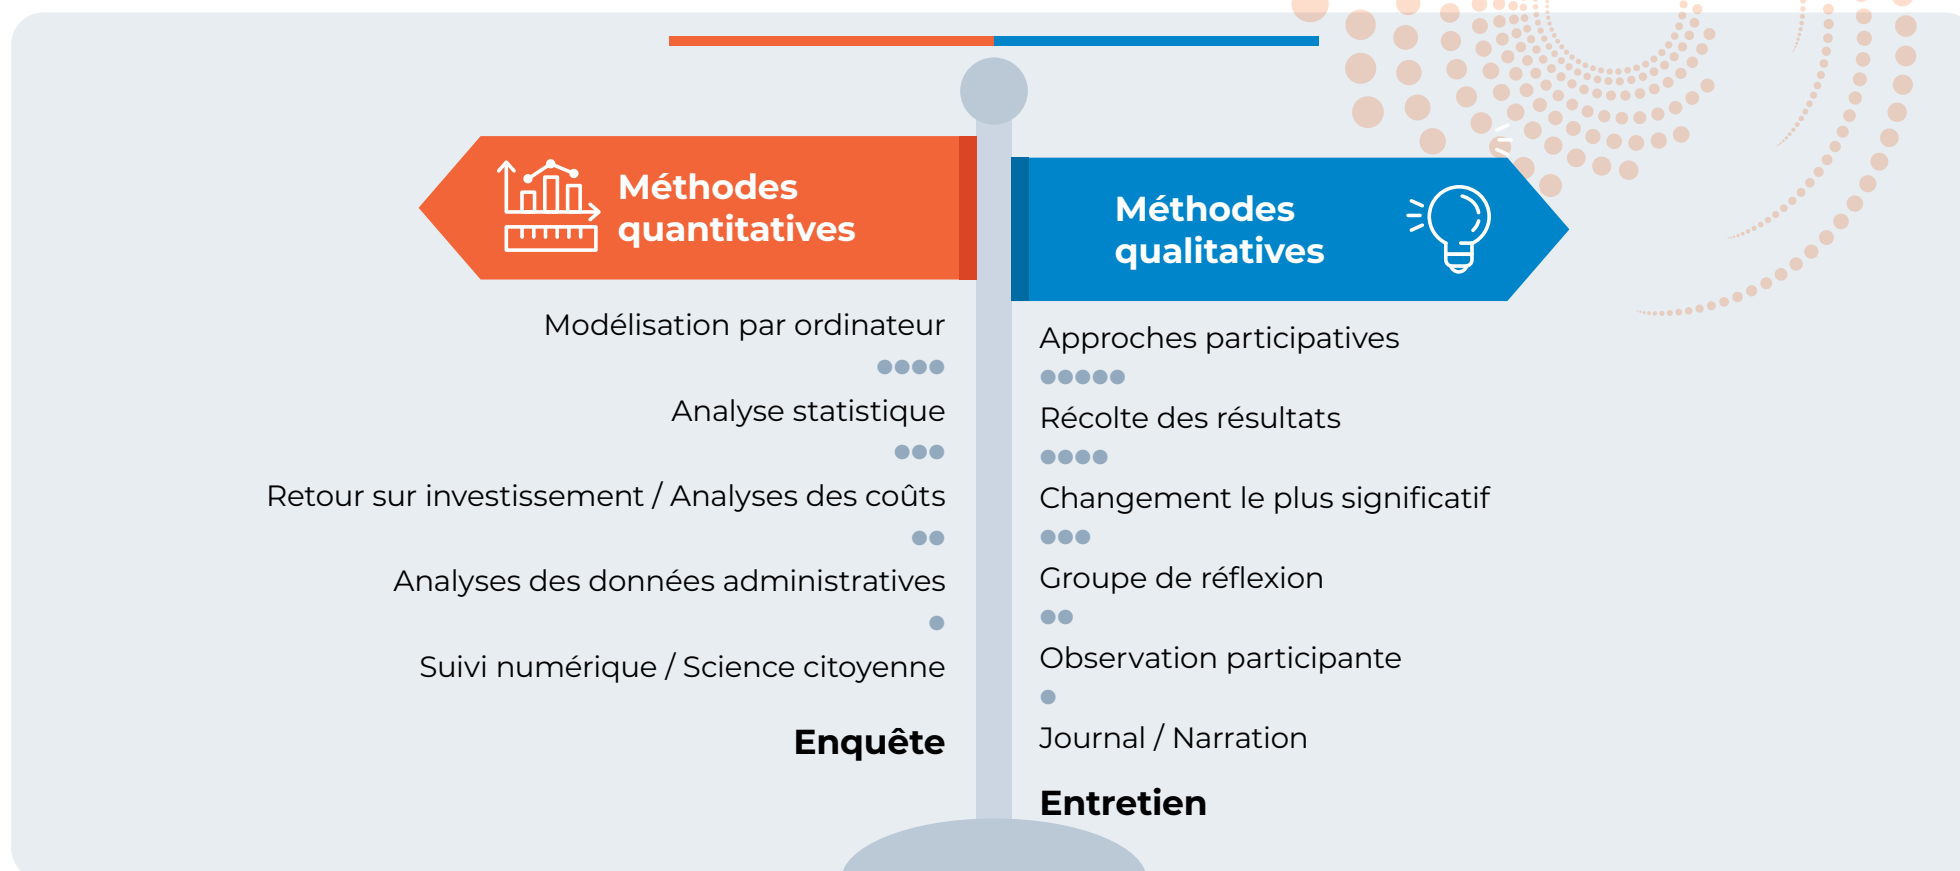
Méthodes quantitatives

Modélisation par ordinateur

Analyse statistique

Retour sur investissement / Analyses des coûts

Analyses des données administratives

Suivi numérique / Science citoyenne

Enquête

Méthodes qualitatives

Approches participatives

Récolte des résultats

Changement le plus significatif

Groupe de réflexion

Observation participante

Journal / Narration

Entretien